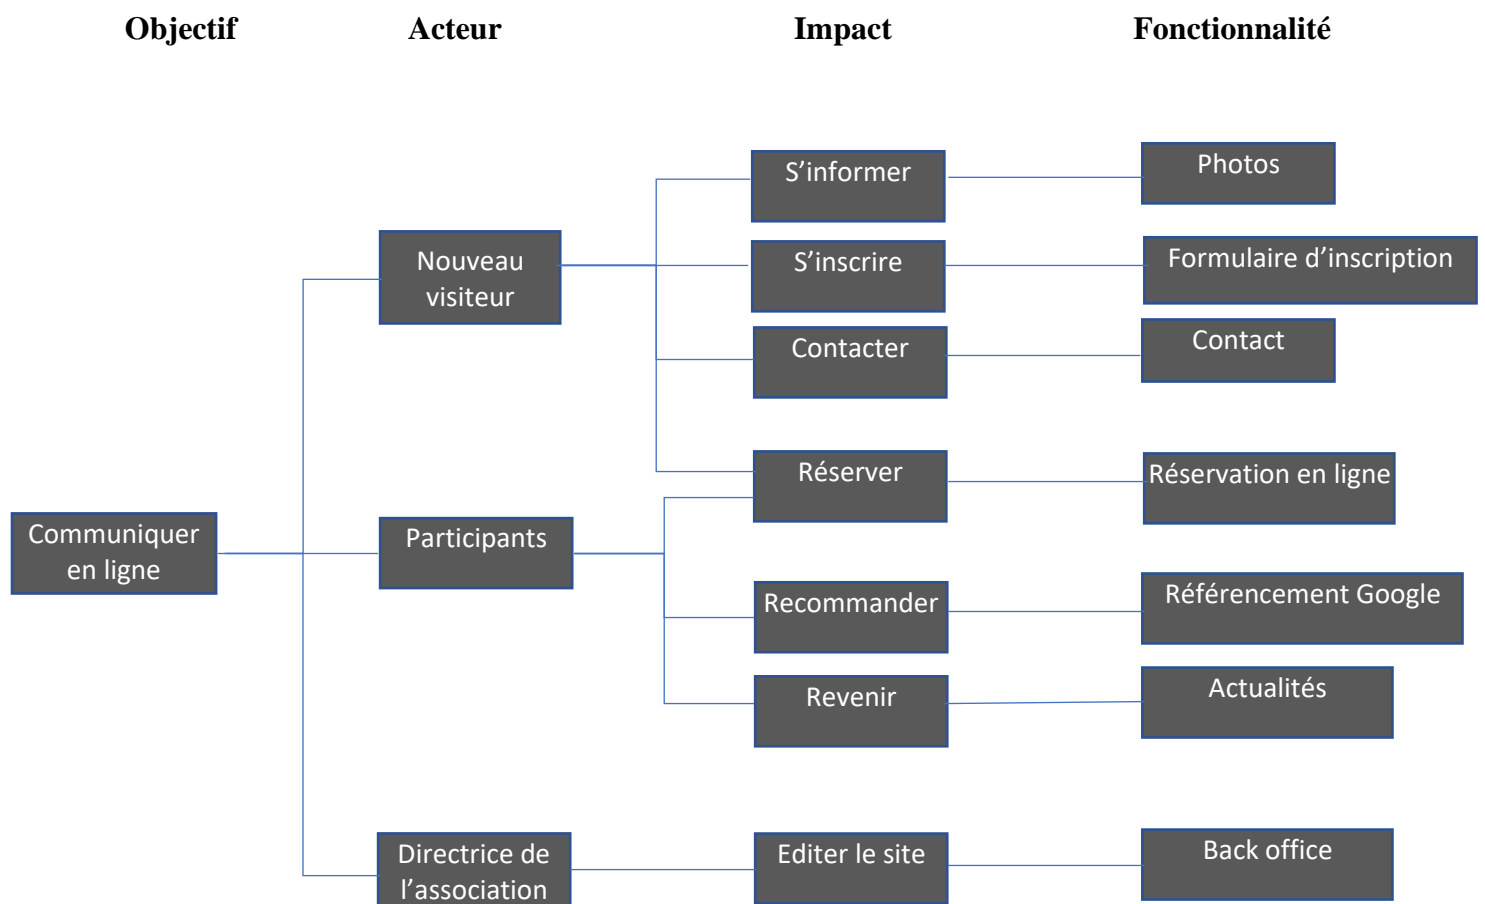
Objectif

Acteur

Impact

Fonctionnalité

Communiquer en ligne

Nouveau visiteur

Participants

Directrice de l'association

S'informer

S'inscrire

Contacter

Réserver

Recommander

Revenir

Editer le site

Photos

Formulaire d'inscription

Contact

Réservation en ligne

Référencement Google

Actualités

Back office